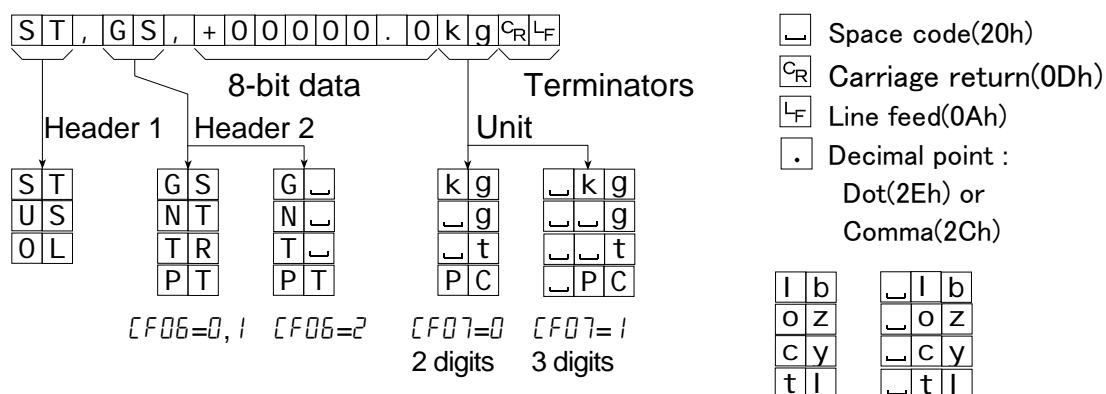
S T , G S , + 0 0 0 0 0 . 0 k g CR LF

8-bit data

Terminators

Header 1

Header 2

Unit

| S | T |
|---|---|
| U | S |
| O | L |

| G | S |
|---|---|
| N | T |
| T | R |
| P | T |

CF06=0, 1

| G | ␣ |
|---|---|
| N | ␣ |
| T | ␣ |
| P | T |

CF06=2

| k | g |
|---|---|
| ␣ | g |
| ␣ | t |
| P | C |

CF07=0
2 digits

| ␣ | k | g |
|---|---|---|
| ␣ | ␣ | g |
| ␣ | ␣ | t |
| ␣ | P | C |

CF07=1
3 digits

␣ Space code(20h)
CR Carriage return(0Dh)
LF Line feed(0Ah)
. Decimal point : Dot(2Eh) or Comma(2Ch)

| l | b |
|---|---|
| o | z |
| c | y |
| t | l |

| ␣ | l | b |
|---|---|---|
| ␣ | o | z |
| ␣ | c | y |
| ␣ | t | l |